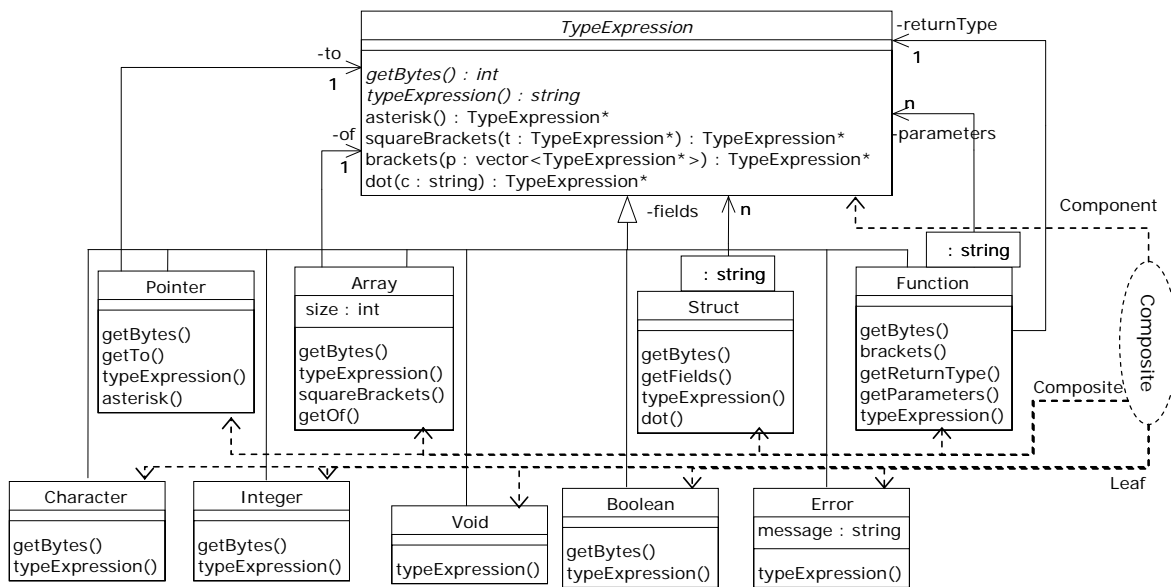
TypeExpression

getBytes() : int
typeExpression() : string
asterisk() : TypeExpression*
squareBrackets(t : TypeExpression*) : TypeExpression*
brackets(p : vector<TypeExpression*>) : TypeExpression*
dot(c : string) : TypeExpression*

-to
1
-of
1
-returnType
1
n
-parameters
-fields
n
Component

Pointer

getBytes()
getTo()
typeExpression()
asterisk()

Array
size : int

getBytes()
typeExpression()
squareBrackets()
getOf()

: string

Struct

getBytes()
getFields()
typeExpression()
dot()

: string

Function

getBytes()
brackets()
getReturnType()
getParameters()
typeExpression()

Composite
Composite
Leaf

Character

getBytes()
typeExpression()

Integer

getBytes()
typeExpression()

Void

typeExpression()

Boolean

getBytes()
typeExpression()

Error
message : string

typeExpression()